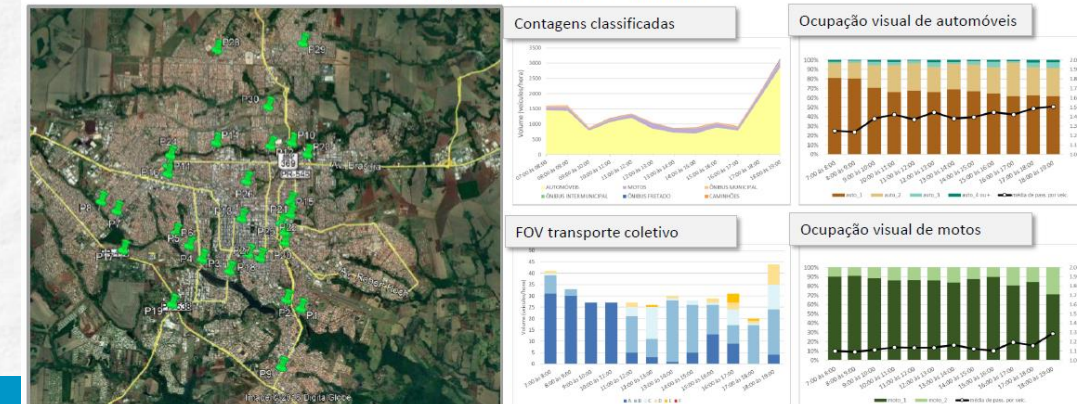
P29
P28
P10
P11
P12
P13
P14
P8
P7
P5
P6
P4
P3
P2
P1
P9
P15
P16
P17
P18
P19
P20
P26
P27
Av. Brasil
Imagem © 2015 Digital Globe

Contagens classificadas

3500
3000
2500
2000
1500
1000
500
0

Volume (veículos/hora)

07:00 às 08:00
08:00 às 09:00
09:00 às 10:00
10:00 às 11:00
11:00 às 12:00
12:00 às 13:00
13:00 às 14:00
14:00 às 15:00
15:00 às 16:00
16:00 às 17:00
17:00 às 18:00
18:00 às 19:00

AUTOMÓVEIS
MOTOS
ÔNIBUS MUNICIPAL
ÔNIBUS INTERMUNICIPAL
ÔNIBUS FRETADO
CAMINHÕES

Ocupação visual de automóveis

100%
90%
80%
70%
60%
50%
40%
30%
20%
10%
0%

7:00 às 8:00
8:00 às 9:00
9:00 às 10:00
10:00 às 11:00
11:00 às 12:00
12:00 às 13:00
13:00 às 14:00
14:00 às 15:00
15:00 às 16:00
16:00 às 17:00
17:00 às 18:00
18:00 às 19:00

auto_1
auto_2
auto_3
auto_4 ou +
média de pass. por veic.

FOV transporte coletivo

45
40
35
30
25
20
15
10
5
0

Volume (veículos/hora)

7:00 às 8:00
8:00 às 9:00
9:00 às 10:00
10:00 às 11:00
11:00 às 12:00
12:00 às 13:00
13:00 às 14:00
14:00 às 15:00
15:00 às 16:00
16:00 às 17:00
17:00 às 18:00
18:00 às 19:00

A
B
C
D
E

Ocupação visual de motos

100%
90%
80%
70%
60%
50%
40%
30%
20%
10%
0%

7:00 às 8:00
8:00 às 9:00
9:00 às 10:00
10:00 às 11:00
11:00 às 12:00
12:00 às 13:00
13:00 às 14:00
14:00 às 15:00
15:00 às 16:00
16:00 às 17:00
17:00 às 18:00
18:00 às 19:00

moto_1
moto_2
média de pass. por veic.